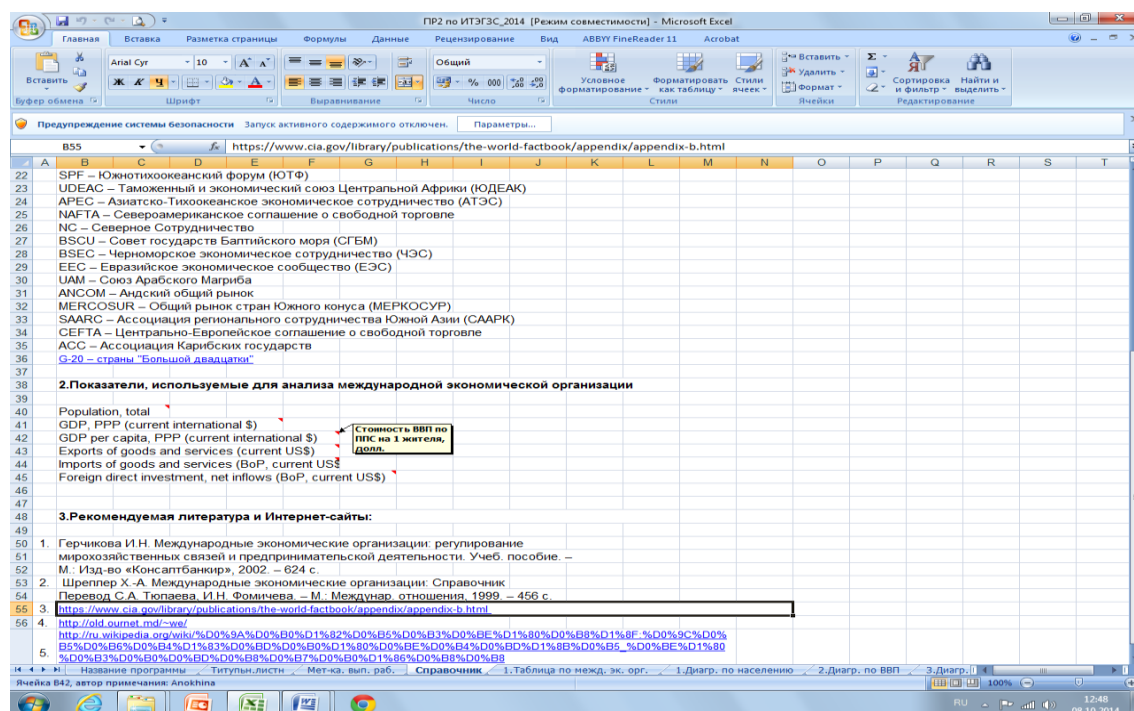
ПР2 по ИТЭГЭС_2014 [Режим совместимости] - Microsoft Excel

Главная Вставка Разметка страницы Формулы Данные Рецензирование Вид ABBYY FineReader 11 Acrobat

Вставить Arial Cyr 10 Общий Условное форматирование Форматировать как таблицу Стили ячеек Вставить Удалить Формат Сортировка и фильтр Найти и выделить
Буфер обмена Шрифт Выравнивание Число Стили Ячейки Редактирование

Предупреждение системы безопасности Запуск активного содержимого отключен. Параметры...

B55 https://www.cia.gov/library/publications/the-world-factbook/appendix/appendix-b.html

| | A | B |
|---|---|---|
| 22 | | SPF – Южнотихоокеанский форум (ЮТФ) |
| 23 | | UDEAC – Таможенный и экономический союз Центральной Африки (ЮДЕАК) |
| 24 | | APEC – Азиатско-Тихоокеанское экономическое сотрудничество (АТЭС) |
| 25 | | NAFTA – Североамериканское соглашение о свободной торговле |
| 26 | | NC – Северное Сотрудничество |
| 27 | | BSCU – Совет государств Балтийского моря (СГБМ) |
| 28 | | BSEC – Черноморское экономическое сотрудничество (ЧЭС) |
| 29 | | EEC – Евразийское экономическое сообщество (ЕЭС) |
| 30 | | UAM – Союз Арабского Магриба |
| 31 | | ANCOM – Андский общий рынок |
| 32 | | MERCOSUR – Общий рынок стран Южного конуса (МЕРКОСУР) |
| 33 | | SAARC – Ассоциация регионального сотрудничества Южной Азии (СААРК) |
| 34 | | CEFTA – Центрально-Европейское соглашение о свободной торговле |
| 35 | | ACC – Ассоциация Карибских государств |
| 36 | | G-20 – страны "Большой двадцатки" |
| 37 | | |
| 38 | | 2.Показатели, используемые для анализа международной экономической организации |
| 39 | | |
| 40 | | Population, total |
| 41 | | GDP, PPP (current international $) |
| 42 | | GDP per capita, PPP (current international $) |
| 43 | | Exports of goods and services (current US$) |
| 44 | | Imports of goods and services (BoP, current US$ |
| 45 | | Foreign direct investment, net inflows (BoP, current US$) |
| 46 | | |
| 47 | | |
| 48 | | 3.Рекомендуемая литература и Интернет-сайты: |
| 49 | | |
| 50 | 1. | Герчикова И.Н. Международные экономические организации: регулирование |
| 51 | | мирохозяйственных связей и предпринимательской деятельности. Учеб. пособие. – |
| 52 | | М.: Изд-во «Консалтбанкир», 2002. – 624 с. |
| 53 | 2. | Шреплер Х.-А. Международные экономические организации: Справочник |
| 54 | | Перевод С.А. Тюпаева, И.Н. Фомичева. – М.: Междунар. отношения, 1999. – 456 с. |
| 55 | 3. | https://www.cia.gov/library/publications/the-world-factbook/appendix/appendix-b.html |
| 56 | 4. | http://old.ournet.md/~we/ |
| | 5. | http://ru.wikipedia.org/wiki/%D0%9A%D0%B0%D1%82%D0%B5%D0%B3%D0%BE%D1%80%D0%B8%D1%8F:%D0%9C%D0%B5%D0%B6%D0%B4%D1%83%D0%BD%D0%B0%D1%80%D0%BE%D0%B4%D0%BD%D1%8B%D0%B5_%D0%BE%D1%80%D0%B3%D0%B0%D0%BD%D0%B8%D0%B7%D0%B0%D1%86%D0%B8%D0%B8 |

Стоимость ВВП по ППС на 1 жителя, долл.

Название программы Титульн.листы Мет-ка. вып. раб. Справочник 1.Таблица по межд. эк. орг. 1.Диагр. по населению 2.Диагр. по ВВП 3.Диагр.
Ячейка B42, автор примечания: Anokhina 100%
RU 12:48 08.10.2014